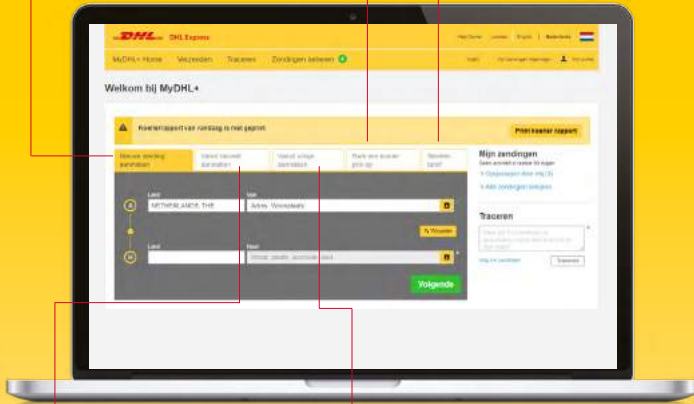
DHL Express

MyDHL+ Home Verzenden Traceren Zendingen beheren

Welkom bij MyDHL+

Koeriersrapport van vandaag is niet geprint

Print koerier rapport

Nieuwe zending aanmaken

Vanuit recente zending

Vanuit vorige zending

Bestel een koerier pick-up

Bereken tarief

Land

NETHERLANDS, THE

Van

Adres, Woonplaats

Land

Naar

Volgende

Mijn zendingen

Traceren

Traceren